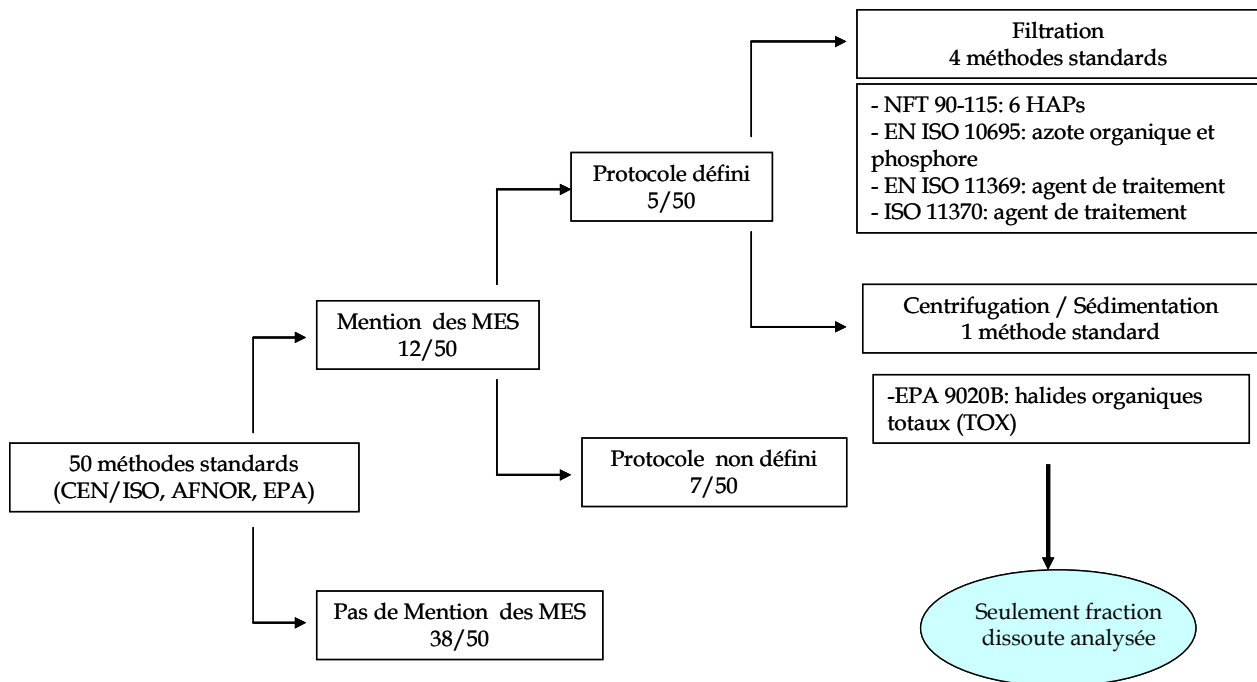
Filtration
4 méthodes standards

- NFT 90-115: 6 HAPs
- EN ISO 10695: azote organique et phosphore
- EN ISO 11369: agent de traitement
- ISO 11370: agent de traitement

Protocole défini
5/50

Mention des MES
12/50

Centrifugation / Sédimentation
1 méthode standard

-EPA 9020B: halides organiques totaux (TOX)

50 méthodes standards
(CEN/ISO, AFNOR, EPA)

Protocole non défini
7/50

Pas de Mention des MES
38/50

Seulement fraction dissoute analysée